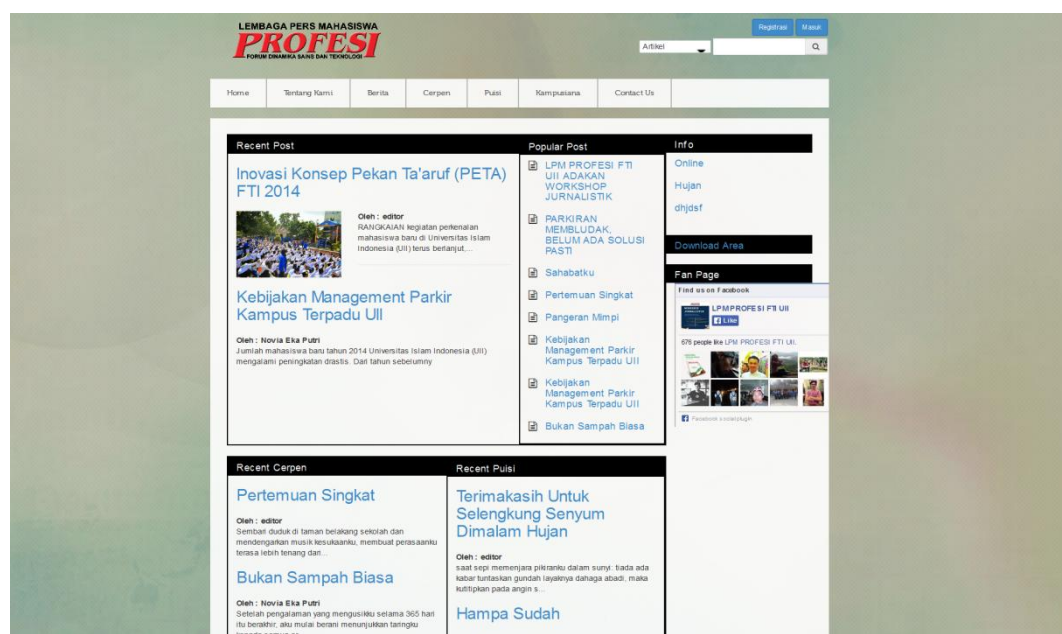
LEMBAGA PERS MAHASISWA
PROFESI
FORUM DINAMIKA SAINS DAN TEKNOLOGI

Registrasi Masuk
Artikel

Home | Tentang Kami | Berita | Cerpen | Puisi | Kampusiana | Contact Us

Recent Post

Inovasi Konsep Pekan Ta'aruf (PETA) FTI 2014

Oleh : editor
RANGKAIAN kegiatan perkenalan mahasiswa baru di Universitas Islam Indonesia (UII) terus berlanjut,...

Kebijakan Management Parkir Kampus Terpadu UII

Oleh : Novia Eka Putri
Jumlah mahasiswa baru tahun 2014 Universitas Islam Indonesia (UII) mengalami peningkatan drastis. Dari tahun sebelumny

Popular Post

LPM PROFESI FTI UII ADAKAN WORKSHOP JURNALISTIK

PARKIRAN MEMBLUDAK, BELUM ADA SOLUSI PASTI

Sahabatku

Pertemuan Singkat

Pangeran Mimpi

Kebijakan Management Parkir Kampus Terpadu UII

Kebijakan Management Parkir Kampus Terpadu UII

Bukan Sampah Biasa

Info
Online
Hujan
dhjdsf

Download Area

Fan Page
Find us on Facebook
LPM PROFESI FTI UII
Like
676 people like LPM PROFESI FTI UII.
Facebook social plugin

Recent Cerpen

Pertemuan Singkat

Oleh : editor
Sembari duduk di taman belakang sekolah dan mendengarkan musik kesukaanku, membuat perasaanku terasa lebih tenang dan...

Bukan Sampah Biasa

Oleh : Novia Eka Putri
Setelah pengalaman yang mengusikku selama 365 hari itu berakhir, aku mulai berani menunjukkan taringku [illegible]

Recent Puisi

Terimakasih Untuk Selengkung Senyum Dimalam Hujan

Oleh : editor
saat sepi memenjara pikiranku dalam sunyi. tiada ada kabar tuntaskan gundah layaknya dahaga abadi, maka kutitipkan pada angin s...

Hampa Sudah